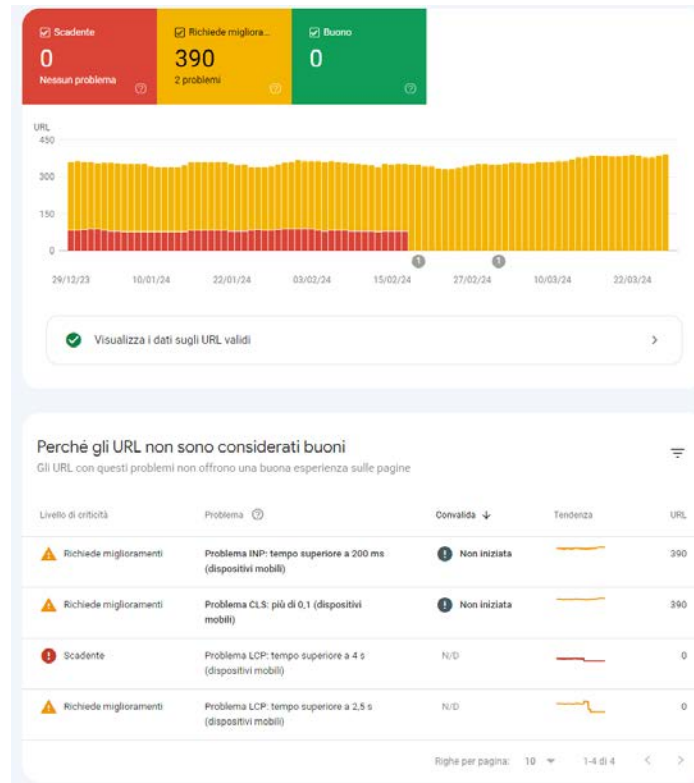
Scadente
0
Nessun problema

Richiede migliora...
390
2 problemi

Buono
0

URL
450
300
150
0

29/12/23 10/01/24 22/01/24 03/02/24 15/02/24 27/02/24 10/03/24 22/03/24

1 1

Visualizza i dati sugli URL validi

Perché gli URL non sono considerati buoni
Gli URL con questi problemi non offrono una buona esperienza sulle pagine

| Livello di criticità | Problema | Convalida ↓ | Tendenza | URL |
|---|---|---|---|---|
| Richiede miglioramenti | Problema INP: tempo superiore a 200 ms (dispositivi mobili) | Non iniziata | | 390 |
| Richiede miglioramenti | Problema CLS: più di 0,1 (dispositivi mobili) | Non iniziata | | 390 |
| Scadente | Problema LCP: tempo superiore a 4 s (dispositivi mobili) | N/D | | 0 |
| Richiede miglioramenti | Problema LCP: tempo superiore a 2,5 s (dispositivi mobili) | N/D | | 0 |

Righe per pagina: 10 1-4 di 4